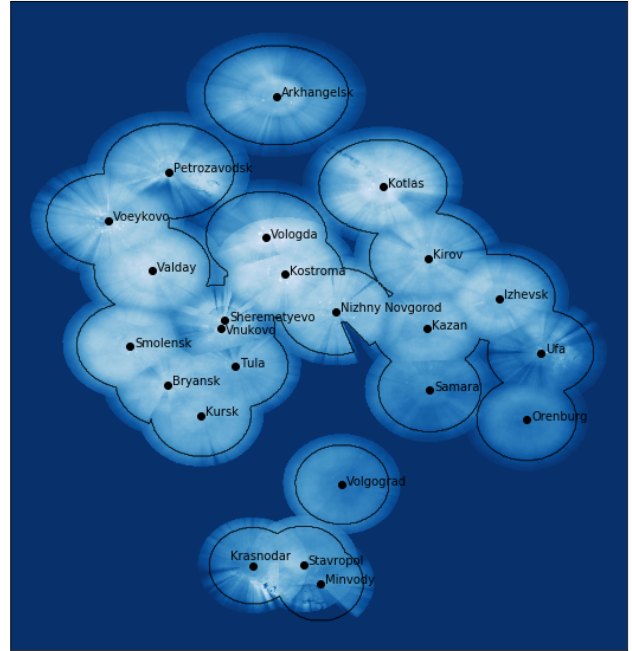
Arkhangelsk
Petrozavodsk
Kotlas
Voeykovo
Vologda
Kirov
Valday
Kostroma
Izhevsk
Nizhny Novgorod
Sheremetyevo
Vnukovo
Kazan
Smolensk
Ufa
Tula
Bryansk
Samara
Kursk
Orenburg
Volgograd
Krasnodar
Stavropol
Minvody